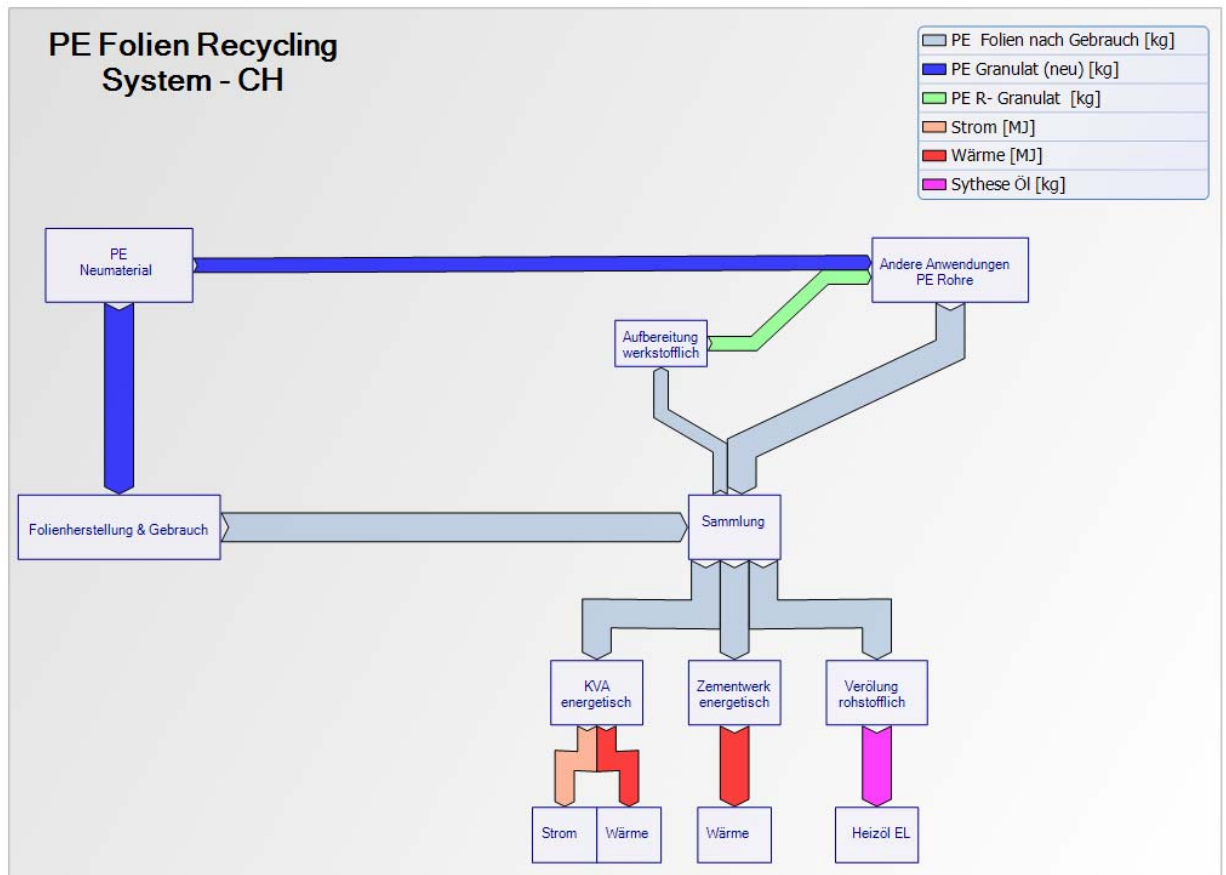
PE Folien Recycling System - CH

PE Folien nach Gebrauch [kg]
PE Granulat (neu) [kg]
PE R- Granulat [kg]
Strom [MJ]
Wärme [MJ]
Sythese Öl [kg]

PE Neumaterial

Andere Anwendungen PE Rohre

Aufbereitung werkstofflich

Folienherstellung & Gebrauch

Sammlung

KVA energetisch

Zementwerk energetisch

Verölung rohstofflich

Strom

Wärme

Wärme

Heizöl EL